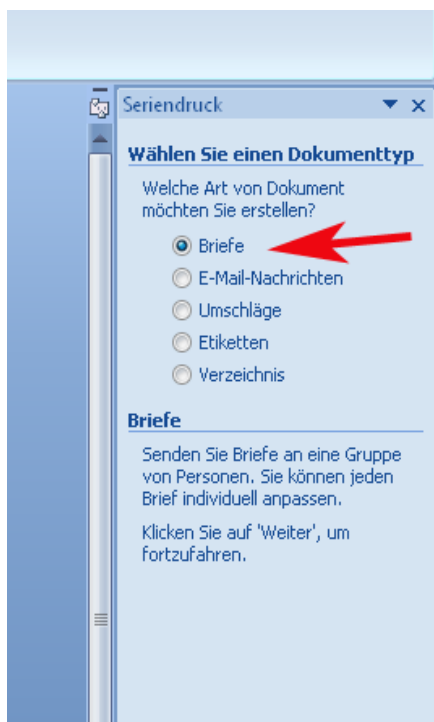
Seriendruck

Wählen Sie einen Dokumenttyp

Welche Art von Dokument möchten Sie erstellen?

Briefe
E-Mail-Nachrichten
Umschläge
Etiketten
Verzeichnis

Briefe

Senden Sie Briefe an eine Gruppe von Personen. Sie können jeden Brief individuell anpassen.

Klicken Sie auf 'Weiter', um fortzufahren.